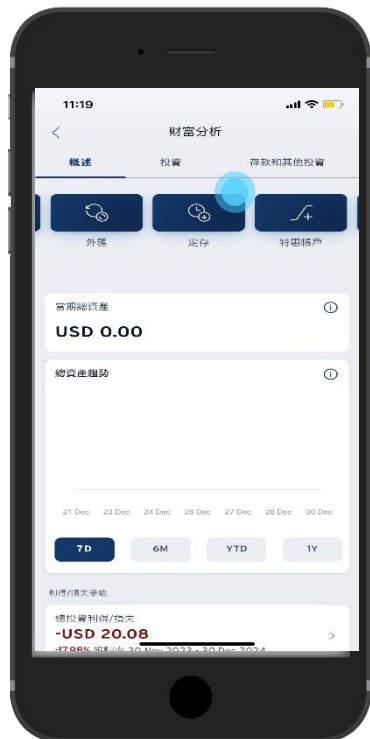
11:19

<

財富分析

概述

投資

存款和其他投資

外匯

定存

特惠帳戶

當期總資產

ⓘ

USD 0.00

總資產趨勢

ⓘ

21 Dec

23 Dec

24 Dec

26 Dec

27 Dec

28 Dec

30 Dec

7D

6M

YTD

1Y

利得/損失彙總

總投資利得/損失

-USD 20.08

>

-17.98% 期間 30 Nov 2023 - 30 Dec 2024